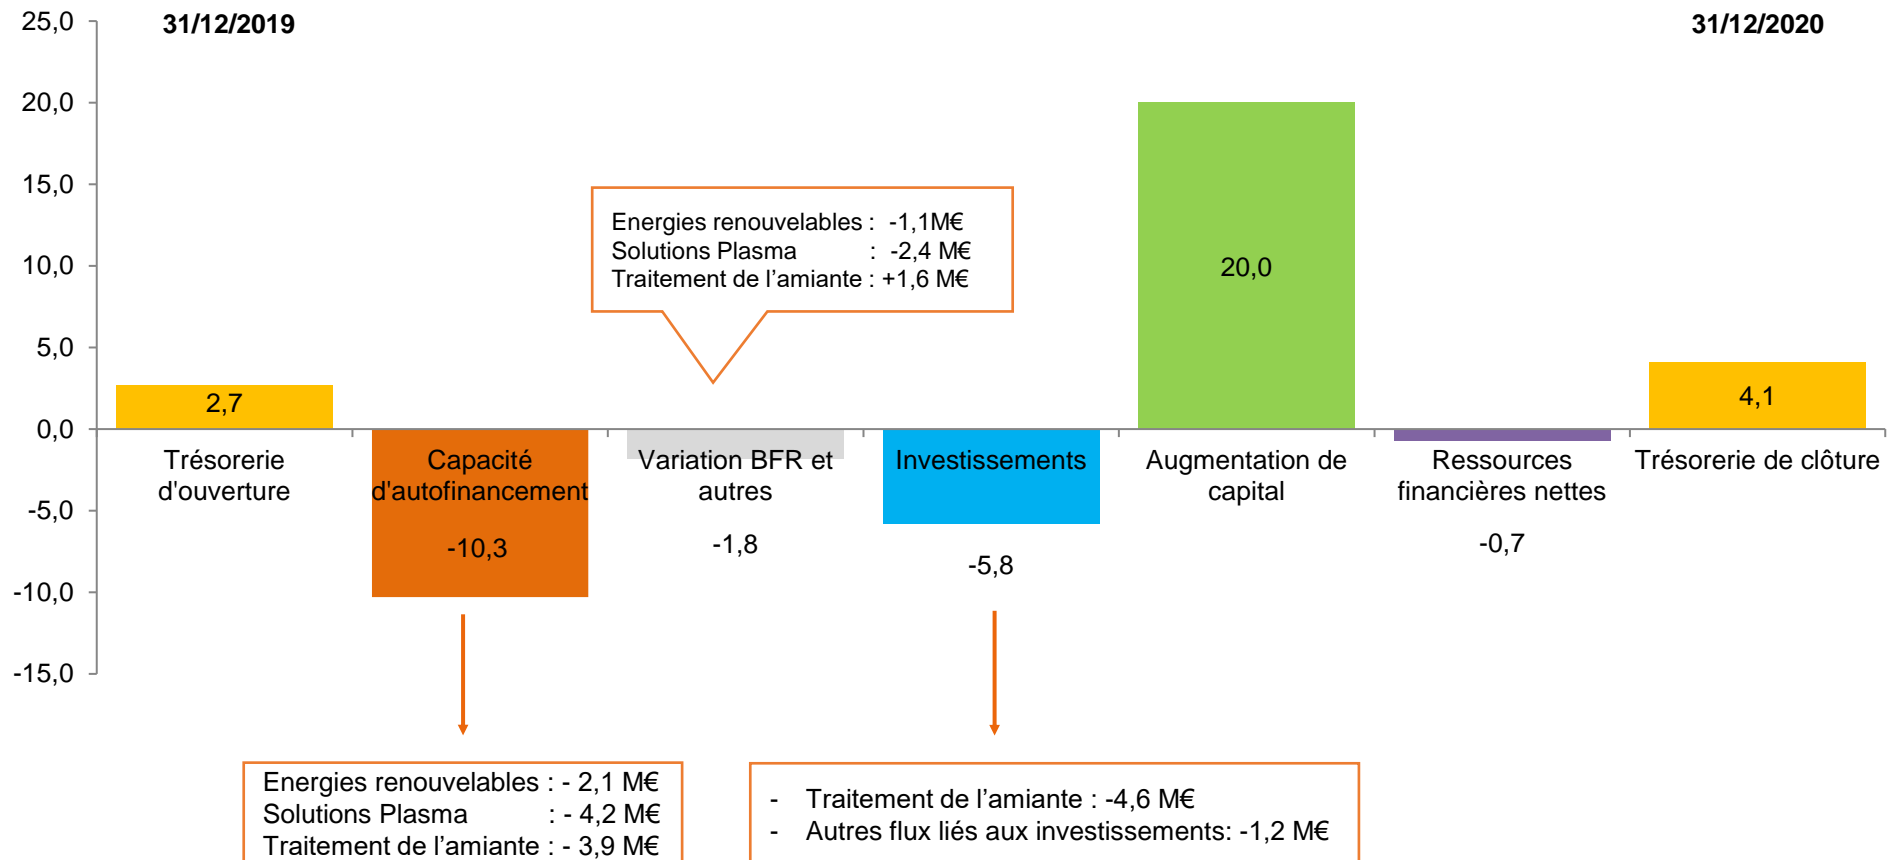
25,0
20,0
15,0
10,0
5,0
0,0
-5,0
-10,0
-15,0

31/12/2019

31/12/2020

Energies renouvelables : -1,1M€
Solutions Plasma : -2,4 M€
Traitement de l'amiante : +1,6 M€

2,7
Trésorerie d'ouverture

Capacité d'autofinancement
-10,3

Variation BFR et autres
-1,8

Investissements
-5,8

20,0
Augmentation de capital

Ressources financières nettes
-0,7

4,1
Trésorerie de clôture

Energies renouvelables : - 2,1 M€
Solutions Plasma : - 4,2 M€
Traitement de l'amiante : - 3,9 M€

- Traitement de l'amiante : -4,6 M€
- Autres flux liés aux investissements: -1,2 M€